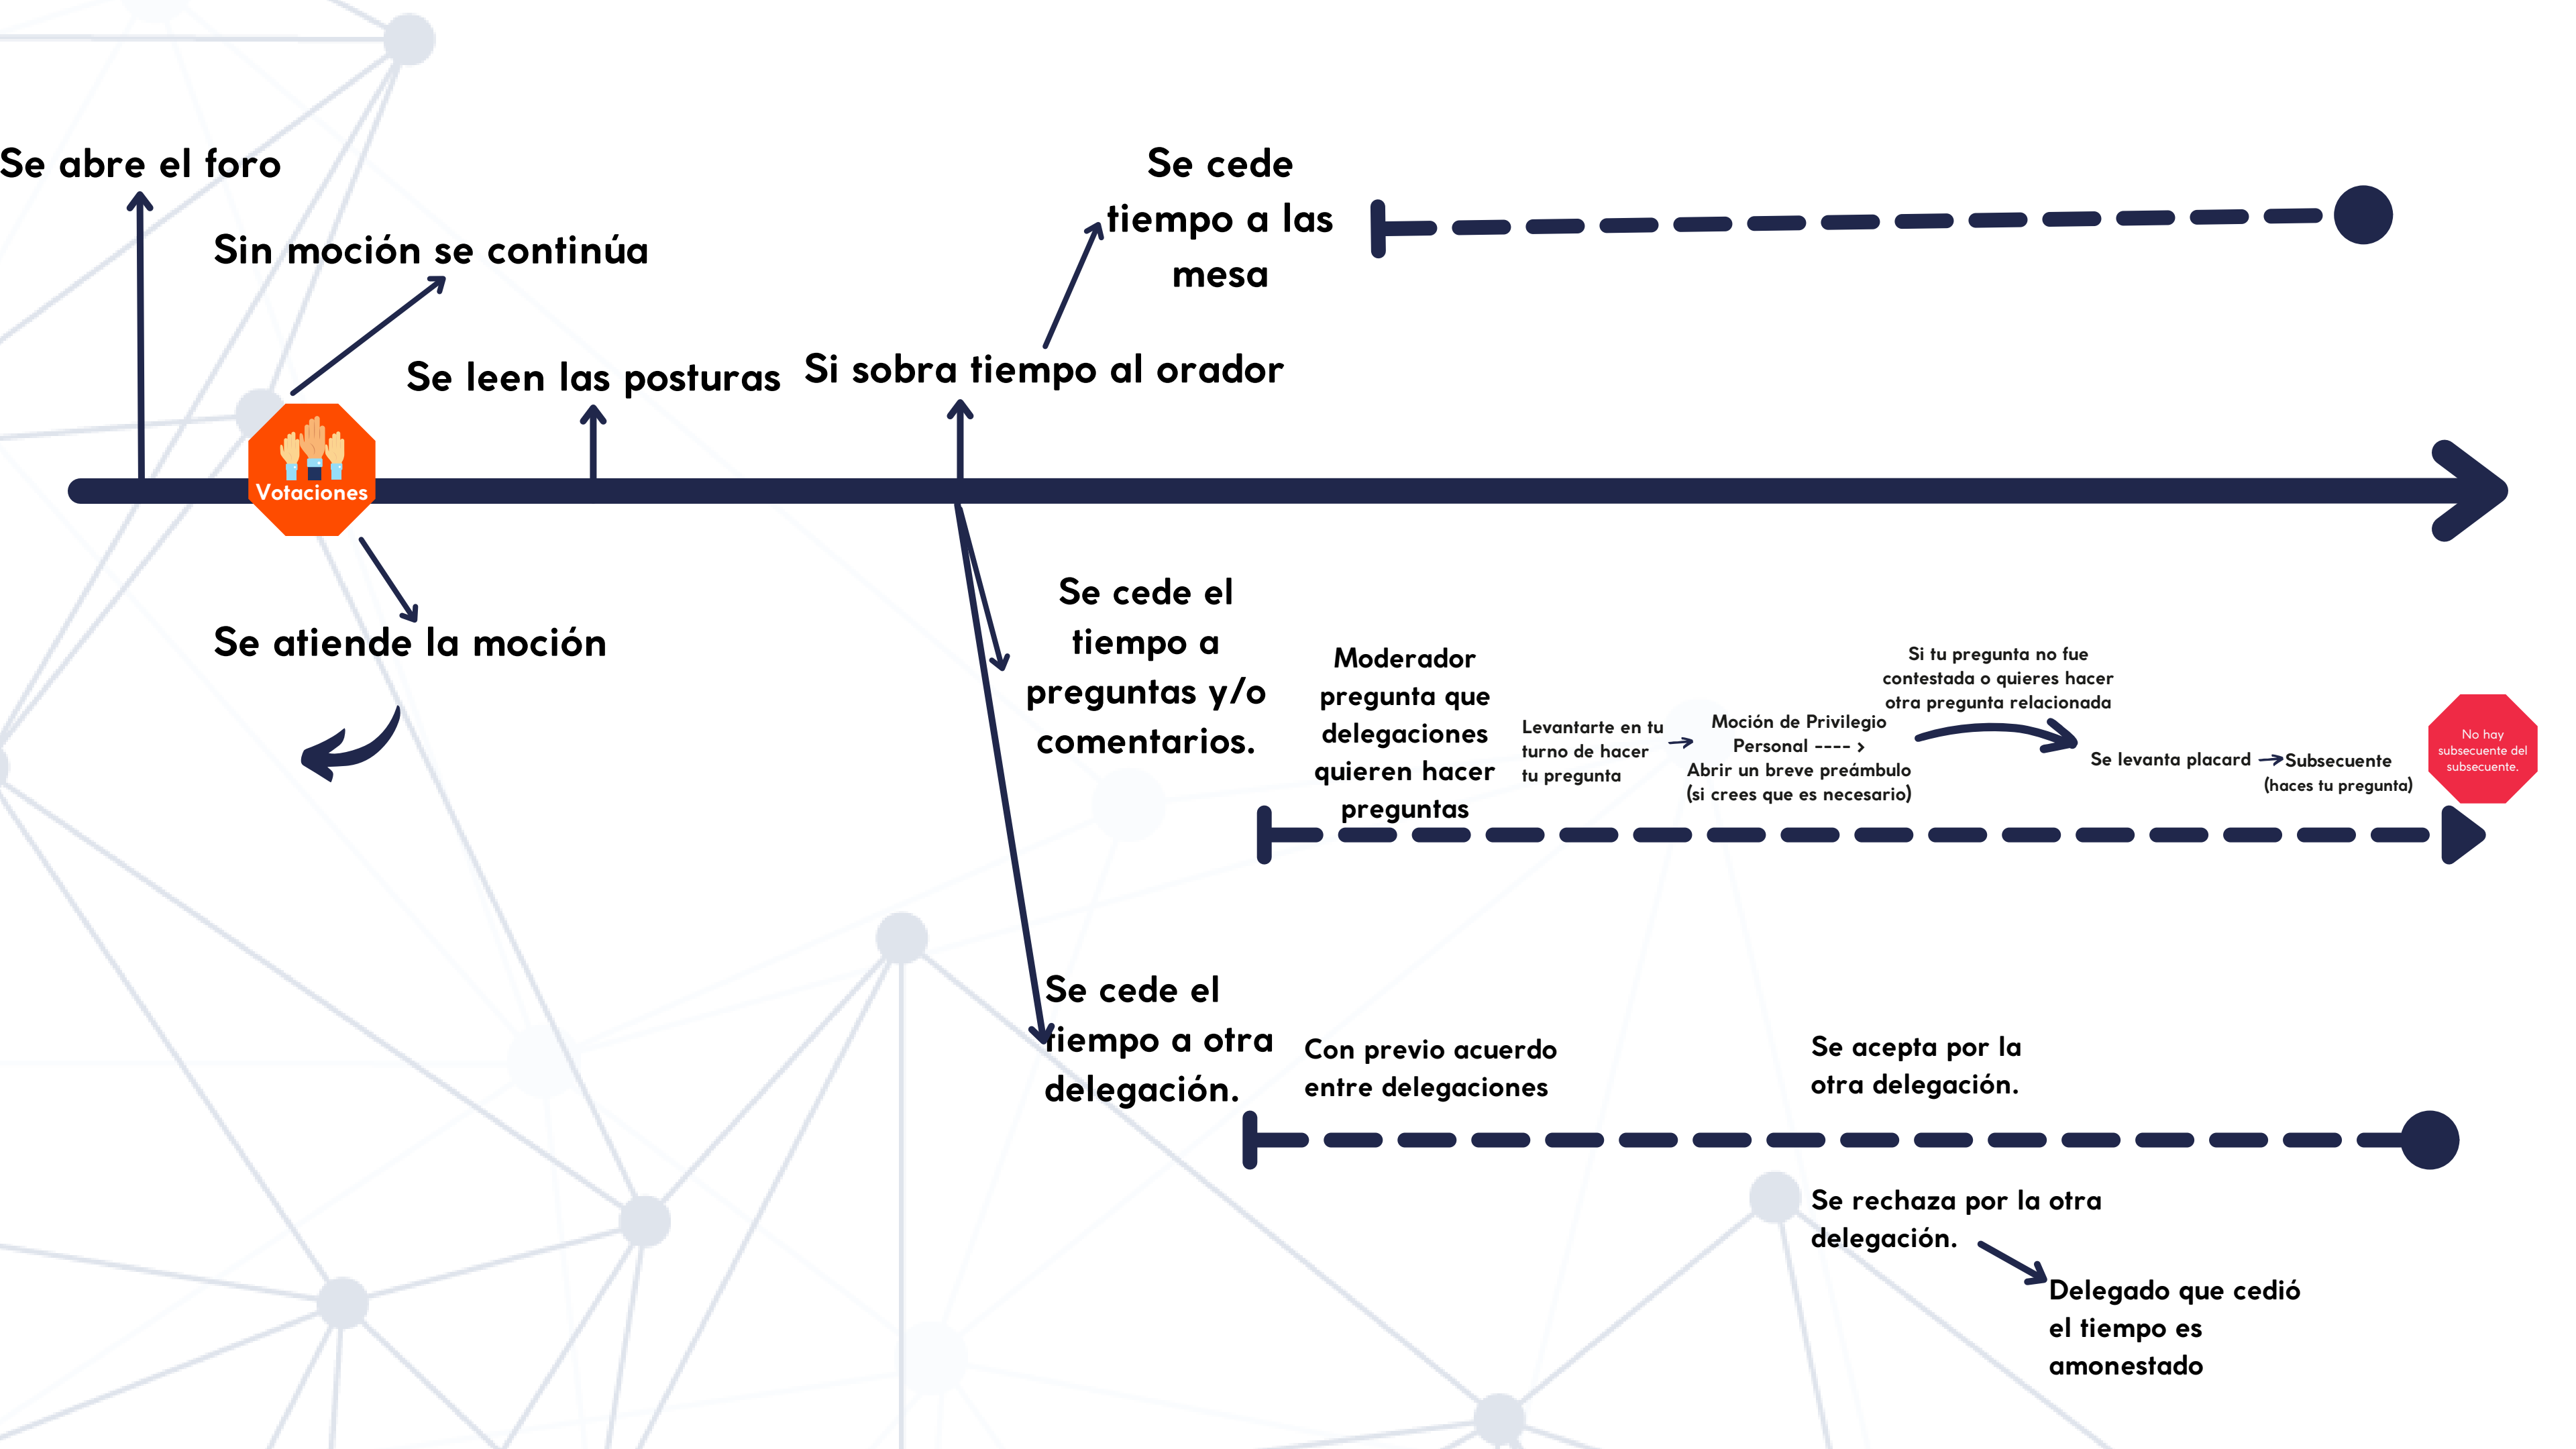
Se abre el foro

Sin moción se continúa

Votaciones

Se atiende la moción

Se leen las posturas

Si sobra tiempo al orador

Se cede tiempo a las mesa

Se cede el tiempo a preguntas y/o comentarios.

Moderador pregunta que delegaciones quieren hacer preguntas

Levantarte en tu turno de hacer tu pregunta →

Moción de Privilegio Personal ---- >
Abrir un breve preámbulo (si crees que es necesario)

Si tu pregunta no fue contestada o quieres hacer otra pregunta relacionada

Se levanta placard → Subsecuente (haces tu pregunta)

No hay subsecuente del subsecuente.

Se cede el tiempo a otra delegación.

Con previo acuerdo entre delegaciones

Se acepta por la otra delegación.

Se rechaza por la otra delegación.

Delegado que cedió el tiempo es amonestado